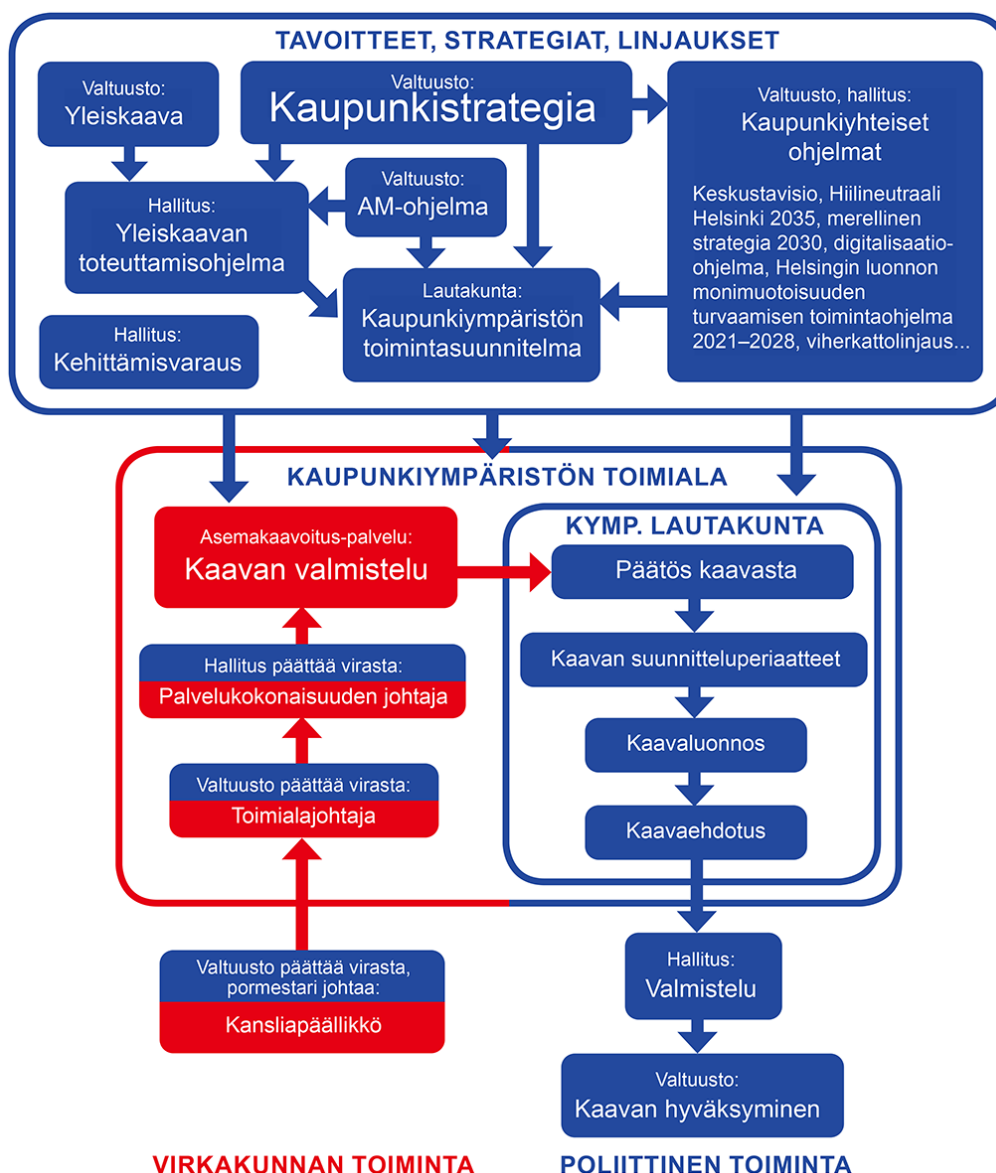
TAVOITTEET, STRATEGIAT, LINJAUKSET

Valtuusto:
Yleiskaava

Valtuusto:
Kaupunkistrategia

Valtuusto, hallitus:
Kaupunkiyhteiset ohjelmat

Keskustavisio, Hiilineutraali Helsinki 2035, merellinen strategia 2030, digitalisaatioohjelma, Helsingin luonnon monimuotoisuuden turvaamisen toimintaohjelma 2021–2028, viherkattolinjaus...

Hallitus:
Yleiskaavan toteuttamisohjelma

Valtuusto:
AM-ohjelma

Lautakunta:
Kaupunkiympäristön toimintasuunnitelma

Hallitus:
Kehittämisvaraus

KAUPUNKIYMPÄRISTÖN TOIMIALA

Asemakaavoitus-palvelu:
Kaavan valmistelu

KYMP. LAUTAKUNTA

Päätös kaavasta

Kaavan suunnitteluperiaatteet

Kaavaluonnos

Kaavaehdotus

Hallitus päättää virasta:
Palvelukokonaisuuden johtaja

Valtuusto päättää virasta:
Toimialajohtaja

Valtuusto päättää virasta, pormestari johtaa:
Kansliapäällikkö

Hallitus:
Valmistelu

Valtuusto:
Kaavan hyväksyminen

VIRKAKUNNAN TOIMINTA

POLIITTINEN TOIMINTA